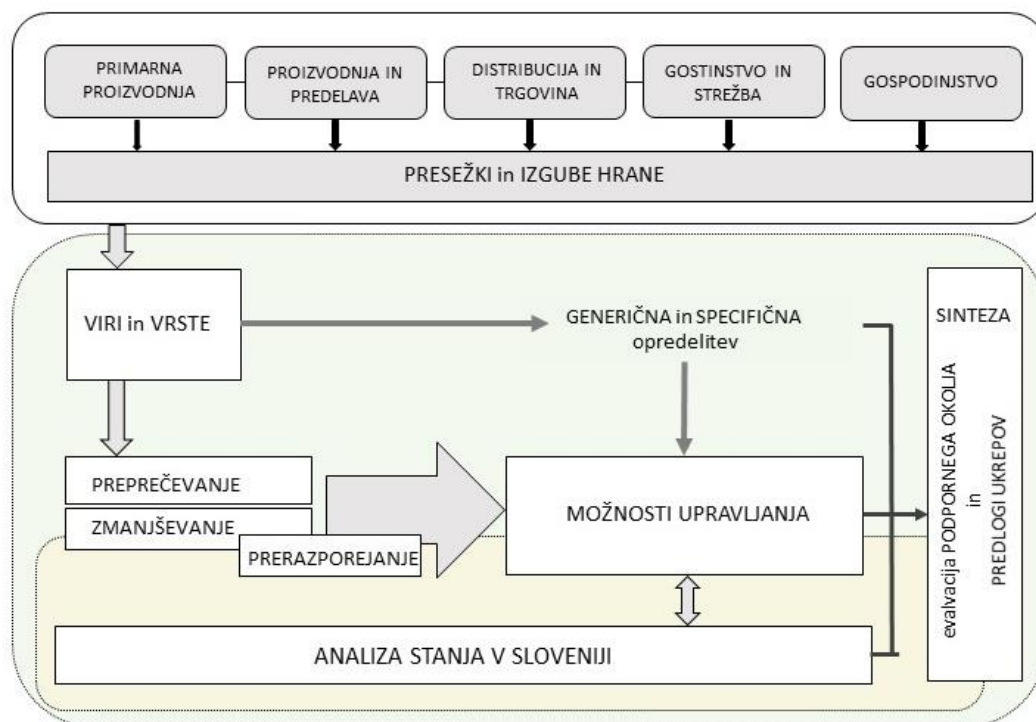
PRIMARNA PROIZVODNJA

PROIZVODNJA IN PREDELAVA

DISTRIBUCIJA IN TRGOVINA

GOSTINSTVO IN STREŽBA

GOSPODINJSTVO

PRESEŽKI in IZGUBE HRANE

VIRI in VRSTE

GENERIČNA in SPECIFIČNA opredelitev

SINTEZA

evalvacija PODPORNEGA OKOLJA in PREDLOGI UKREPOV

PREPREČEVANJE

ZMANJŠEVANJE

PRERAZPOREJANJE

MOŽNOSTI UPRAVLJANJA

ANALIZA STANJA V SLOVENIJI